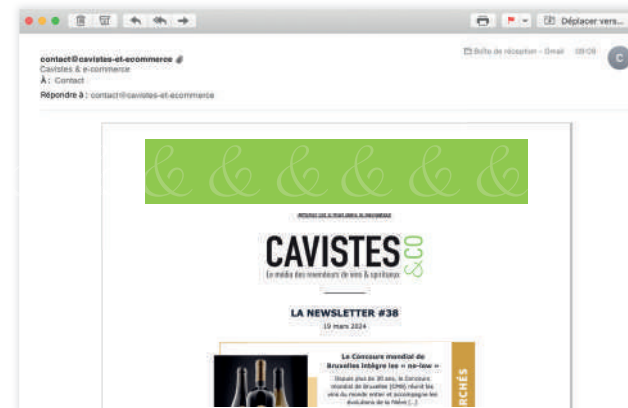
Déplacer vers...

contact@cavistes-et-ecommerce
Cavistes & e-commerce
À : Contact
Répondre à : contact@cavistes-et-ecommerce

Boîte de réception - Gmail 09:05

C

Afficher cet e-mail dans le navigateur

CAVISTES &CO
Le média des revendeurs de vins & spiritueux

LA NEWSLETTER #38
10 mars 2024

Le Concours mondial de Bruxelles intègre les « no-low »
Depuis plus de 30 ans, le Concours mondial de Bruxelles (CMB) réunit les vins du monde entier et accompagne les évolutions de la filière [...]

RCHÉS